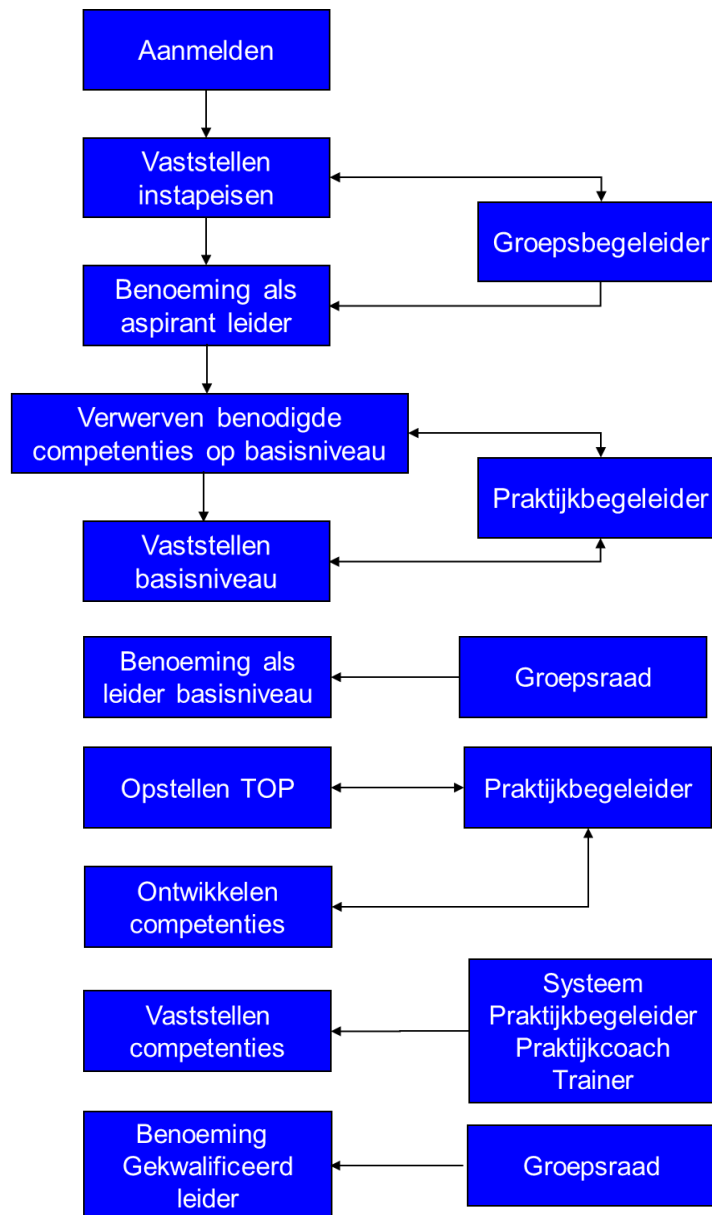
Aanmelden

Vaststellen instapeisen

Groepsbegeleider

Benoeming als aspirant leider

Verwerven benodigde competenties op basisniveau

Praktijkbegeleider

Vaststellen basisniveau

Benoeming als leider basisniveau

Groepsraad

Opstellen TOP

Praktijkbegeleider

Ontwikkelen competenties

Vaststellen competenties

Systeem Praktijkbegeleider Praktijkcoach Trainer

Benoeming Gekwalificeerd leider

Groepsraad